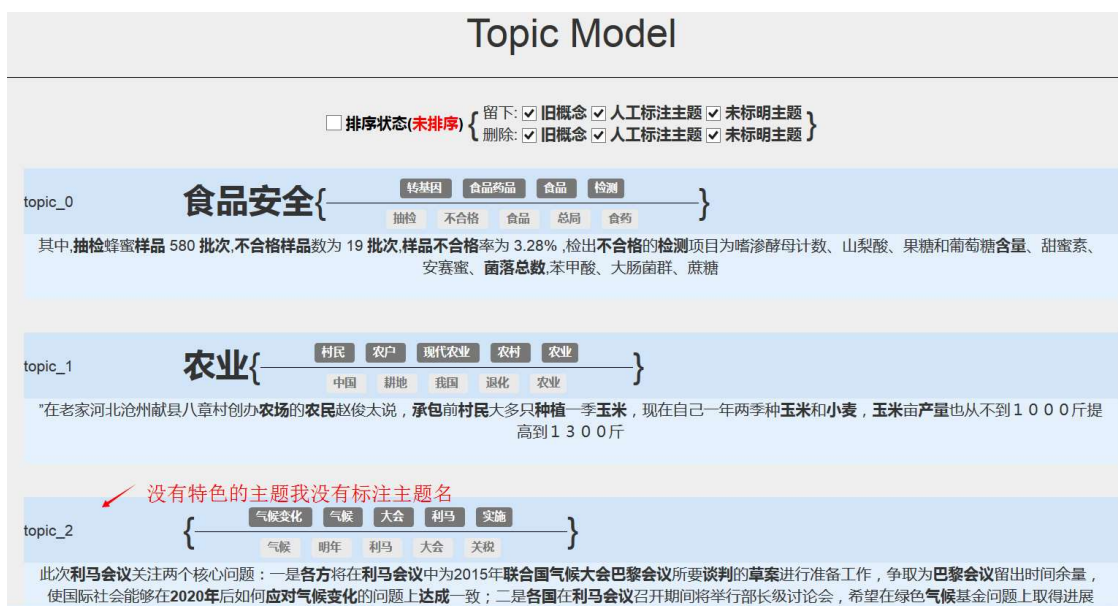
Topic Model

☐ 排序状态(未排序) { 留下: ☑ 旧概念 ☑ 人工标注主题 ☑ 未标明主题
删除: ☑ 旧概念 ☑ 人工标注主题 ☑ 未标明主题 }

topic_0

食品安全{ 转基因 食品药品 食品 检测
抽检 不合格 食品 总局 食药 }

其中,抽检蜂蜜样品 580 批次,不合格样品数为 19 批次,样品不合格率为 3.28% ,检出不合格的检测项目为嗜渗酵母计数、山梨酸、果糖和葡萄糖含量、甜蜜素、安赛蜜、菌落总数,苯甲酸、大肠菌群、蔗糖

topic_1

农业{ 村民 农户 现代农业 农村 农业
中国 耕地 我国 退化 农业 }

"在老家河北沧州献县八章村创办农场的农民赵俊太说，承包前村民大多只种植一季玉米，现在自己一年两季种玉米和小麦，玉米亩产量也从不到１０００斤提高到１３００斤

没有特色的主题我没有标注主题名

topic_2

{ 气候变化 气候 大会 利马 实施
气候 明年 利马 大会 关税 }

此次利马会议关注两个核心问题：一是各方将在利马会议中为2015年联合国气候大会巴黎会议所要谈判的草案进行准备工作，争取为巴黎会议留出时间余量，使国际社会能够在2020年后如何应对气候变化的问题上达成一致；二是各国在利马会议召开期间将举行部长级讨论会，希望在绿色气候基金问题上取得进展